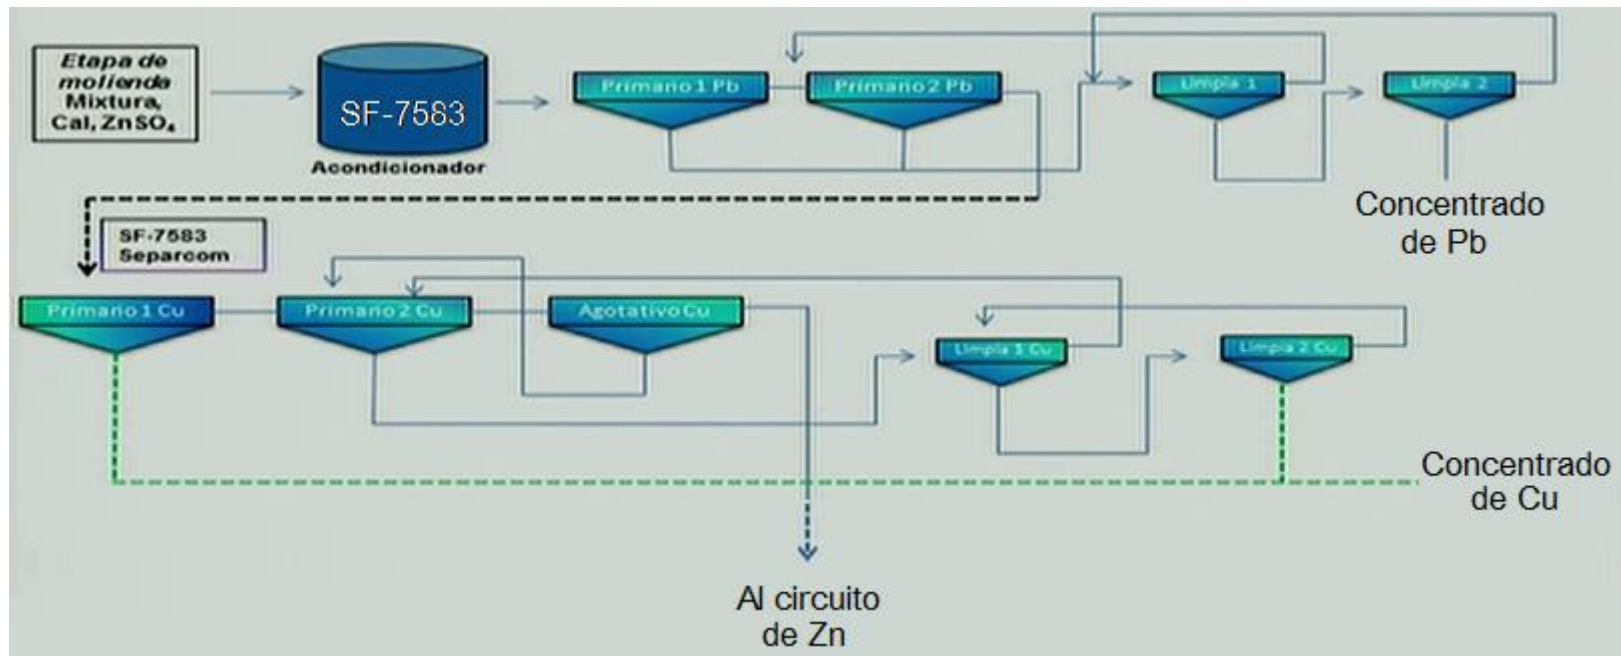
Etapa de molienda Mixtura, Cal, $ZnSO_4$

SF-7583

Acondicionador

Primano 1 Pb

Primano 2 Pb

Limpia 1

Limpia 2

Concentrado de Pb

SF-7583 Separcom

Primano 1 Cu

Primano 2 Cu

Agotativo Cu

Limpia 1 Cu

Limpia 2 Cu

Concentrado de Cu

Al circuito de Zn